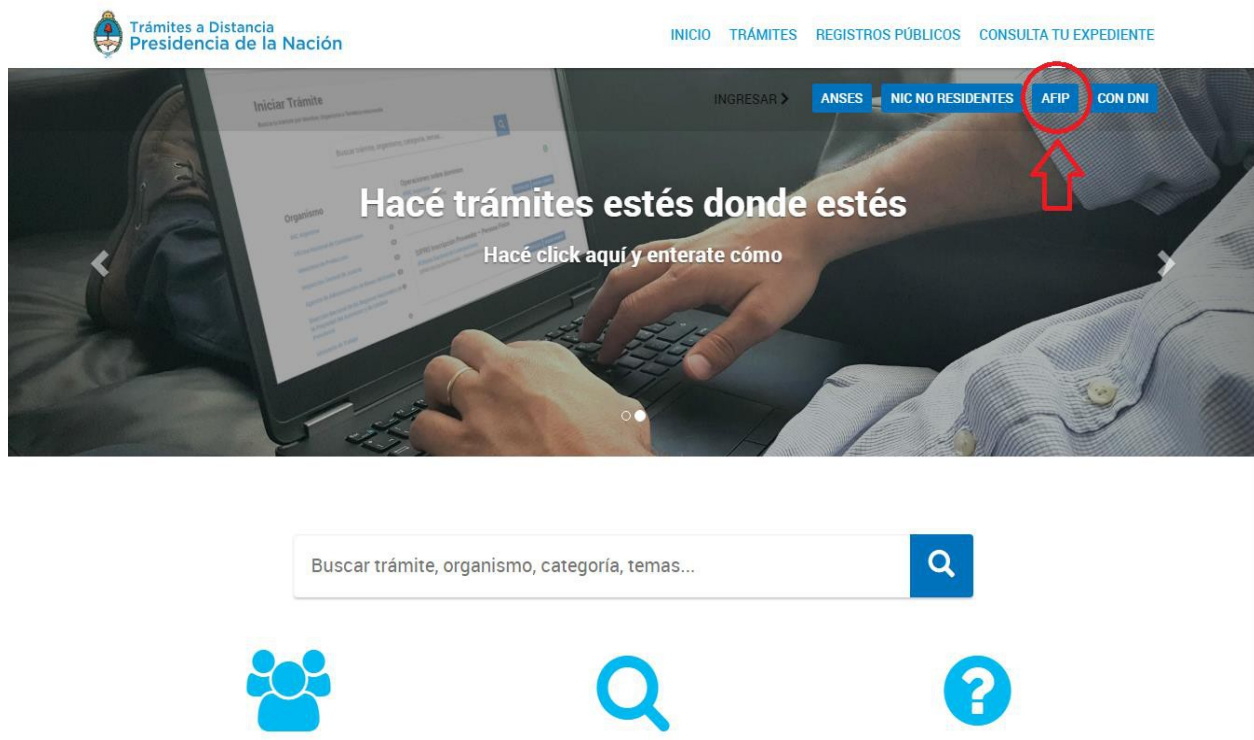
Trámites a Distancia
Presidencia de la Nación

INICIO TRÁMITES REGISTROS PÚBLICOS CONSULTA TU EXPEDIENTE

INGRESAR ANSES NIC NO RESIDENTES AFIP CON DNI

Iniciar Trámite

Organismo

Hacé trámites estés donde estés

Hacé click aquí y enterate cómo

Buscar trámite, organismo, categoría, temas...